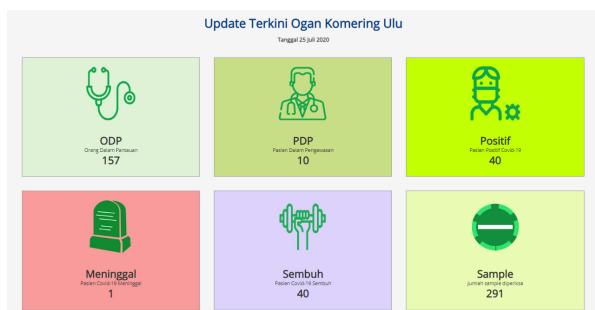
Update Terkini Ogan Komering Ulu

Tanggal 25 Juli 2020

ODP
Orang Dalam Pantauan
157

PDP
Pasien Dalam Pengawasan
10

Positif
Pasien Positif Covid-19
40

Meninggal
Pasien Covid-19 Meninggal
1

Sembuh
Pasien Covid-19 Sembuh
40

Sample
Jumlah sample diperiksa
291